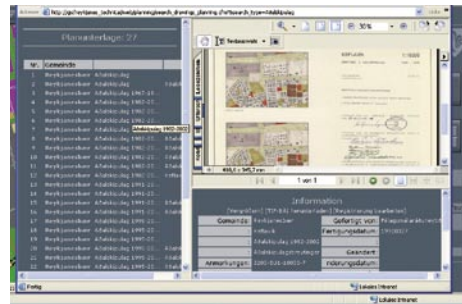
Adresse http://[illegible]

Planunterlage: 27

| Nr. | Gemeinde | |
|---|---|---|
| 1 | Reykjavíkurborg Aðalskipulag | |
| 2 | Reykjavíkurborg Aðalskipulag | |
| 3 | Reykjavíkurborg Aðalskipulag 1962-19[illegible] | |
| 4 | Reykjavíkurborg Aðalskipulag 1962-1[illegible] | |
| 5 | Reykjavíkurborg Aðalskipulag 1962-1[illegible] | |
| 6 | Reykjavíkurborg Aðalskipulag 1962-1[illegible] | |
| 7 | Reykjavíkurborg Aðalskipulag | Aðalskipulag 1962-2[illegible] |
| 8 | Reykjavíkurborg Aðalskipulag | |
| 9 | Reykjavíkurborg Aðalskipulag 1962-1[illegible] | |
| 10 | Reykjavíkurborg Aðalskipulag 1962-1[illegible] | |
| 11 | Reykjavíkurborg Aðalskipulag 1962-1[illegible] | |
| 12 | Reykjavíkurborg Aðalskipulag 1962-1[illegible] | |
| 13 | Reykjavíkurborg Aðalskipulag 1962-1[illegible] | |
| 14 | Reykjavíkurborg Aðalskipulag 1962-1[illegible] | |
| 15 | Reykjavíkurborg Aðalskipulag 1962-1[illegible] | |
| 16 | Reykjavíkurborg Aðalskipulag 1962-1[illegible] | |
| 17 | Reykjavíkurborg Aðalskipulag 1962-1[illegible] | |
| 18 | Reykjavíkurborg Aðalskipulag 1962-1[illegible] | |
| 19 | Reykjavíkurborg Aðalskipulag 1962-1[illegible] | |
| 20 | Reykjavíkurborg Aðalskipulag 1962-1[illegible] | |
| 21 | Reykjavíkurborg Aðalskipulag 1962-1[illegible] | |
| 22 | Reykjavíkurborg Aðalskipulag 1962-1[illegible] | |

50%

1 von 1

Information

| Gemeinde | Reykjavíkurborg | Gefertigt von | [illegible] |
|---|---|---|---|
| | Aðalskipulag 1962-1983 | Fertigungsdatum | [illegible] |
| | | Geändert | |
| Anmerkungen | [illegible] | Änderungsdatum | |

Fertig

Lokales Intranet